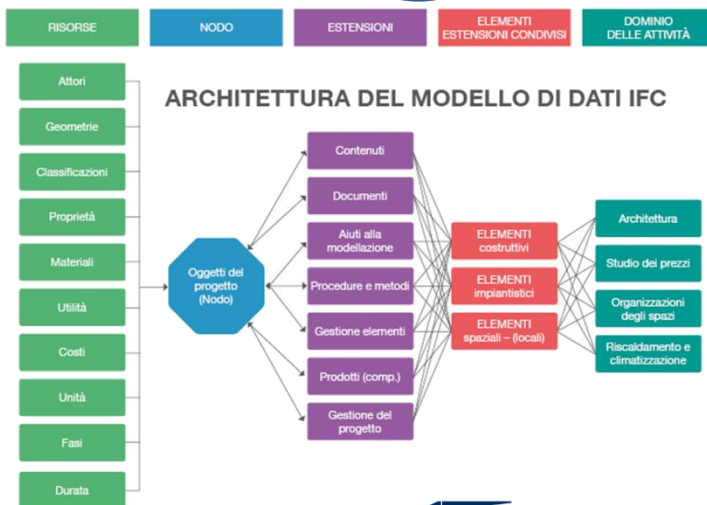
RISORSE

NODO

ESTENSIONI

ELEMENTI ESTENSIONI CONDIVISI

DOMINIO DELLE ATTIVITÀ

ARCHITETTURA DEL MODELLO DI DATI IFC

Attori

Geometrie

Classificazioni

Proprietà

Materiali

Utilità

Costi

Unità

Fasi

Durata

Oggetti del progetto (Nodo)

Contenuti

Documenti

Aiuti alla modellazione

Procedure e metodi

Gestione elementi

Prodotti (comp.)

Gestione del progetto

ELEMENTI costruttivi

ELEMENTI impiantistici

ELEMENTI spaziali – (locali)

Architettura

Studio dei prezzi

Organizzazioni degli spazi

Riscaldamento e climatizzazione